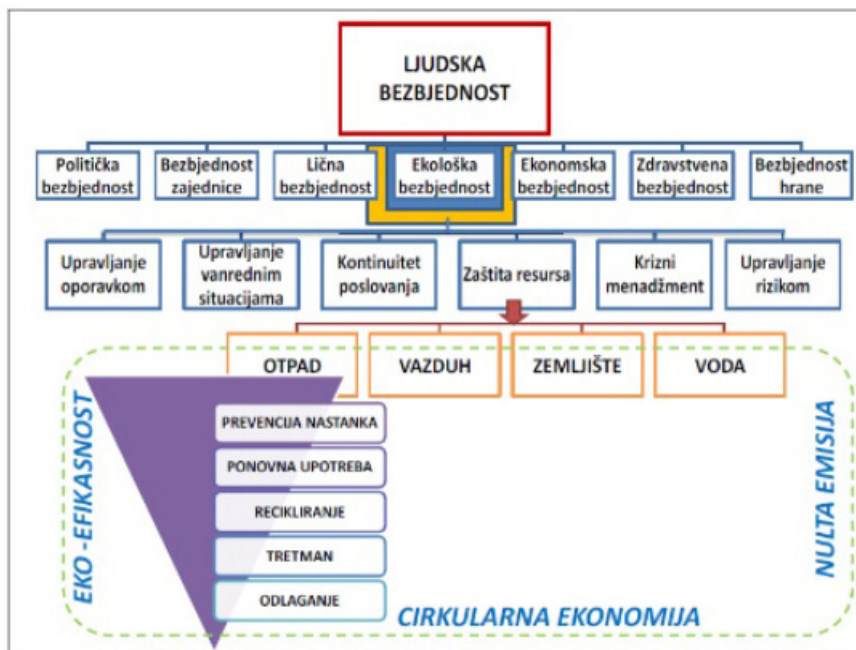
LJUDSKA BEZBJEDNOST

Politička bezbjednost

Bezbjednost zajednice

Lična bezbjednost

Ekološka bezbjednost

Ekonomska bezbjednost

Zdravstvena bezbjednost

Bezbjednost hrane

Upravljanje oporavkom

Upravljanje vanrednim situacijama

Kontinuitet poslovanja

Zaštita resursa

Krizni menadžment

Upravljanje rizikom

OTPAD

VAZDUH

ZEMLJIŠTE

VODA

EKO -EFIKASNOST

PREVENCIJA NASTANKA

PONOVNA UPOTREBA

RECIKLIRANJE

TRETMAN

ODLAGANJE

NULTA EMISIJA

CIRKULARNA EKONOMIJA